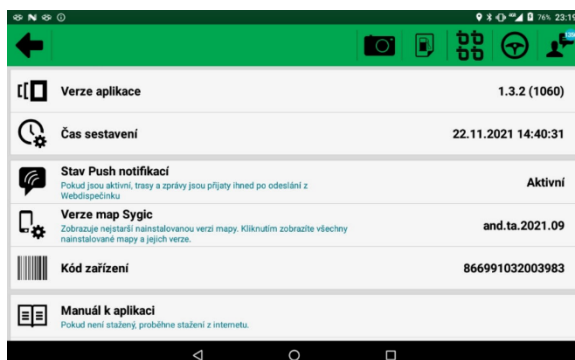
76% 23:19

Verze aplikace
1.3.2 (1060)

Čas sestavení
22.11.2021 14:40:31

Stav Push notifikací
Pokud jsou aktivní, trasy a zprávy jsou přijaty ihned po odeslání z Webdispečinku
Aktivní

Verze map Sygic
Zobrazuje nejstarší nainstalovanou verzi mapy. Kliknutím zobrazíte všechny nainstalované mapy a jejich verze.
and.ta.2021.09

Kód zařízení
866991032003983

Manuál k aplikaci
Pokud není stažený, proběhne stažení z internetu.